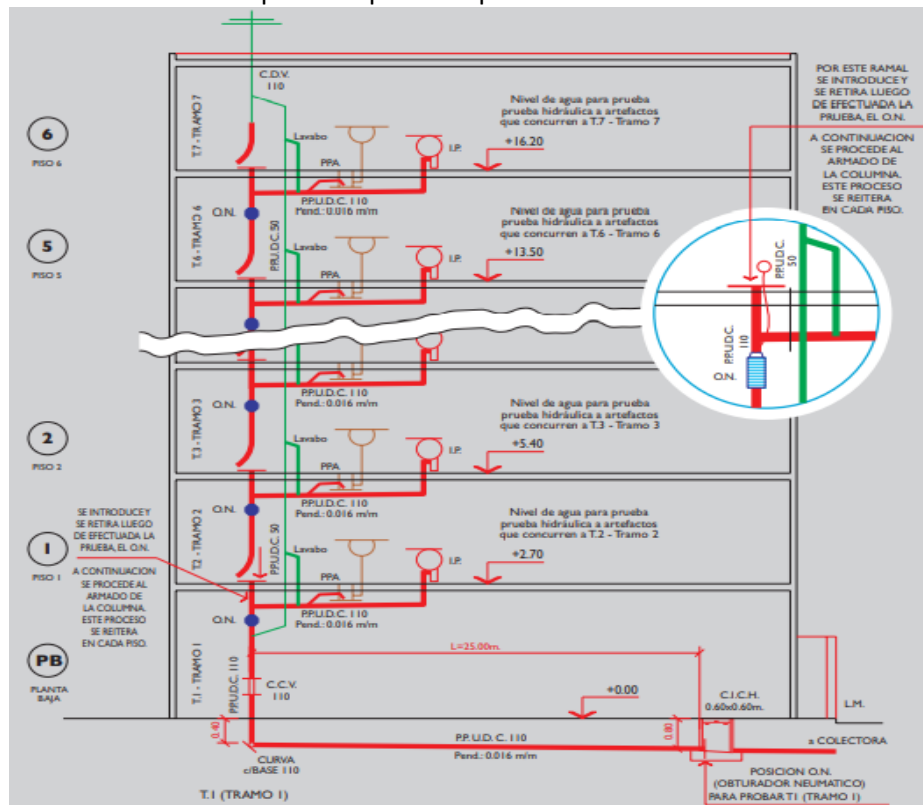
POR ESTE RAMAL SE INTRODUCE Y SE RETIRA LUEGO DE EFECTUADA LA PRUEBA, EL O.N.

A CONTINUACION SE PROCEDE AL ARMADO DE LA COLUMNA. ESTE PROCESO SE REITERA EN CADA PISO.

6
PISO 6

C.D.V. 110

T.7 - TRAMO 7

Lavabo

PPA

I.P.

Nivel de agua para prueba prueba hidráulica a artefactos que concurren a T.7 - Tramo 7

+16.20

P.P.U.D.C. 110
Pend.: 0.016 m/m

5
PISO 5

O.N.

T.6 - TRAMO 6

P.P.U.D.C. 50

Lavabo

PPA

I.P.

Nivel de agua para prueba prueba hidráulica a artefactos que concurren a T.6 - Tramo 6

+13.50

P.P.U.D.C. 50

P.P.U.D.C. 110

O.N.

P.P.U.D.C. 110
Pend.: 0.016 m/m

2
PISO 2

O.N.

T.3 - TRAMO 3

Lavabo

PPA

I.P.

Nivel de agua para prueba prueba hidráulica a artefactos que concurren a T.3 - Tramo 3

+5.40

P.P.U.D.C. 110
Pend.: 0.016 m/m

SE INTRODUCE Y SE RETIRA LUEGO DE EFECTUADA LA PRUEBA, EL O.N.

1
PISO 1

A CONTINUACION SE PROCEDE AL ARMADO DE LA COLUMNA. ESTE PROCESO SE REITERA EN CADA PISO.

O.N.

T.2 - TRAMO 2

P.P.U.D.C. 50

Lavabo

PPA

I.P.

Nivel de agua para prueba prueba hidráulica a artefactos que concurren a T.2 - Tramo 2

+2.70

O.N.

P.P.U.D.C. 110
Pend.: 0.016 m/m

PB
PLANTA BAJA

T.1 - TRAMO 1

P.P.U.D.C. 110

C.C.V. 110

L=25.00m.

+0.00

C.I.C.H. 0.60x0.60m.

L.M.

0.40

0.80

P.P. U.D. C. 110
Pend.: 0.016 m/m

a COLECTORA

CURVA c/BASE 110

T.1 (TRAMO 1)

POSICION O.N. (OBTURADOR NEUMATICO) PARA PROBAR T.1 (TRAMO 1)